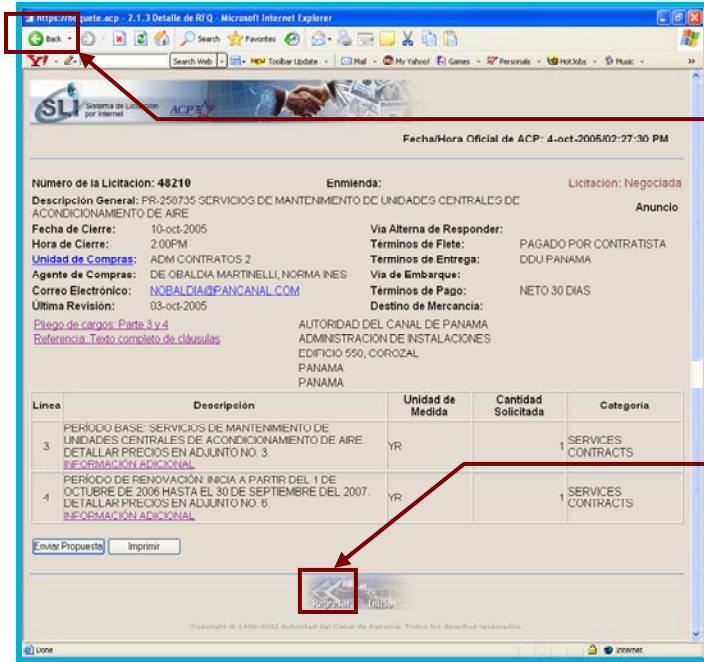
https://roquete.acp - 2.1.3 Detalle de RFQ - Microsoft Internet Explorer

Back Search Favorites

Search Web Toolbar Update Mail My Yahoo! Games Personals HotJobs Music

SLI Sistema de Licitación por Internet ACP

Fecha/Hora Oficial de ACP: 4-oct-2005/02:27:30 PM

Número de la Licitación: 48210 Enmienda: Licitación: Negociada

Descripción General: PR-250735 SERVICIOS DE MANTENIMIENTO DE UNIDADES CENTRALES DE ACONDICIONAMIENTO DE AIRE Anuncio

Fecha de Cierre: 10-oct-2005
Hora de Cierre: 2:00PM
Unidad de Compras: ADM CONTRATOS 2
Agente de Compras: DE OBALDIA MARTINELLI, NORMA INES
Correo Electrónico: NOBALDIA@PANCANAL.COM
Última Revisión: 03-oct-2005

Via Alterna de Responder:
Términos de Flete: PAGADO POR CONTRATISTA
Términos de Entrega: DDU PANAMA
Via de Embarque:
Términos de Pago: NETO 30 DIAS
Destino de Mercancía:

Pliego de cargos: Parte 3 y 4
Referencia: Texto completo de cláusulas

AUTORIDAD DEL CANAL DE PANAMA
ADMINISTRACION DE INSTALACIONES
EDIFICIO 550, COROZAL
PANAMA
PANAMA

| Línea | Descripción | Unidad de Medida | Cantidad Solicitada | Categoría |
|---|---|---|---|---|
| 3 | PERÍODO BASE: SERVICIOS DE MANTENIMIENTO DE UNIDADES CENTRALES DE ACONDICIONAMIENTO DE AIRE. DETALLAR PRECIOS EN ADJUNTO NO. 3. INFORMACIÓN ADICIONAL | YR | 1 | SERVICES CONTRACTS |
| 4 | PERÍODO DE RENOVACIÓN: INICIA A PARTIR DEL 1 DE OCTUBRE DE 2006 HASTA EL 30 DE SEPTIEMBRE DEL 2007. DETALLAR PRECIOS EN ADJUNTO NO. 6. INFORMACIÓN ADICIONAL | YR | 1 | SERVICES CONTRACTS |

Enviar Propuesta Imprimir

Regresar Inicio

Copyright © 1998-2005 Autoridad del Canal de Panamá. Todos los derechos reservados.

Done Internet